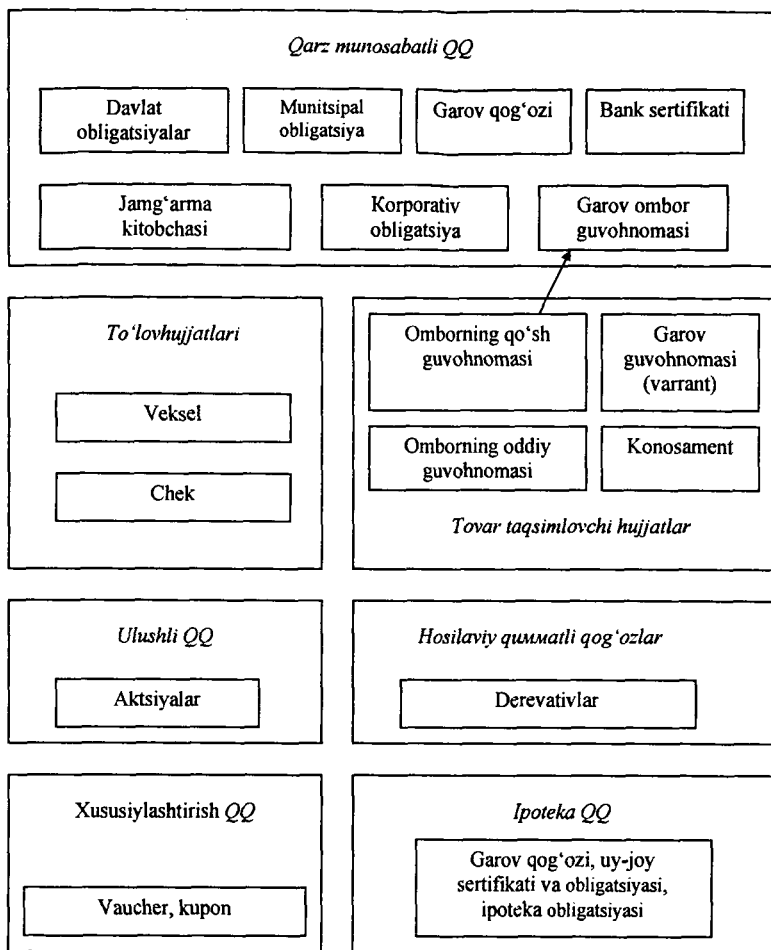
Qarz munosabatli QQ

Davlat obligatsiyalar

Munitsipal obligatsiya

Garov qog'ozi

Bank sertifikati

Jamg'arma kitobchasi

Korporativ obligatsiya

Garov ombor guvohnomasi

To'lovhujjatlari

Veksel

Chek

Omborning qo'sh guvohnomasi

Garov guvohnomasi (varrant)

Omborning oddiy guvohnomasi

Konosament

Tovar taqsimlovchi hujjatlar

Ulushli QQ

Aktsiyalar

Hosilaviy qummatli qog'ozlar

Derevativlar

Xususiylashtirish QQ

Vaucher, kupon

Ipoteka QQ

Garov qog'ozi, uy-joy sertifikati va obligatsiyasi, ipoteka obligatsiyasi